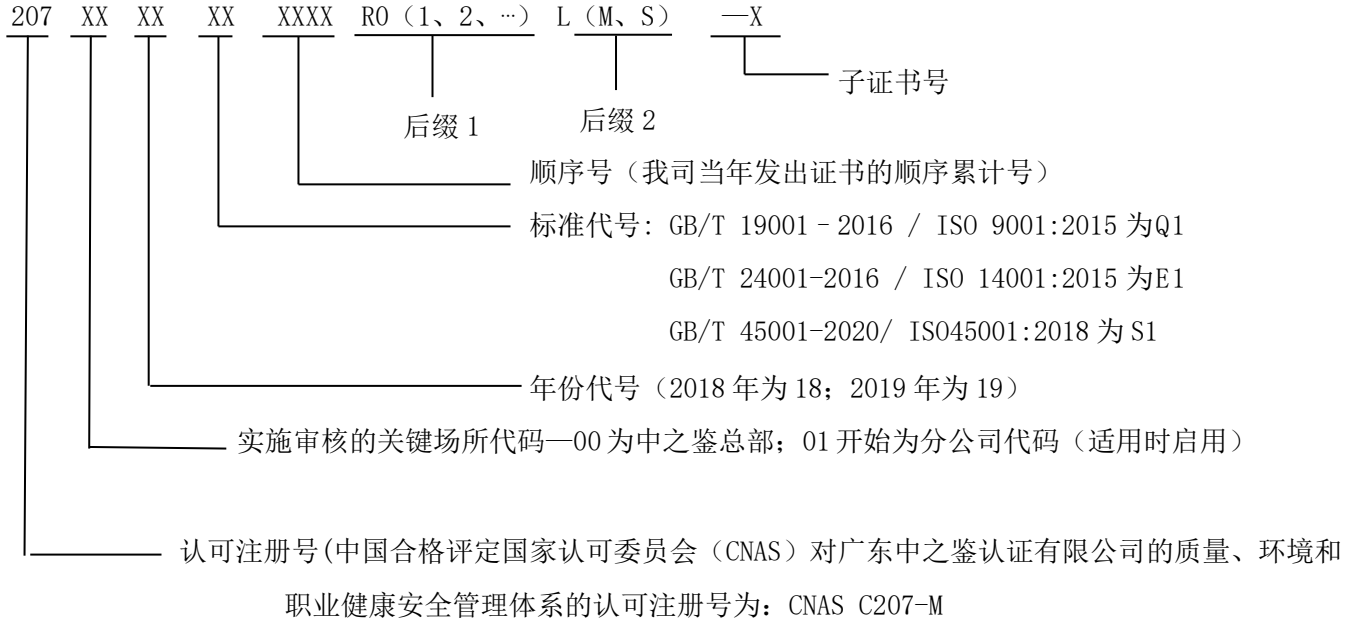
207 XX XX XX XXXX R0（1、2、…）L（M、S） —X

子证书号

后缀 1

后缀 2

顺序号（我司当年发出证书的顺序累计号）

标准代号: GB/T 19001 – 2016 / ISO 9001:2015 为Q1

GB/T 24001-2016 / ISO 14001:2015 为E1

GB/T 45001-2020/ ISO45001:2018 为 S1

年份代号（2018 年为 18；2019 年为 19）

实施审核的关键场所代码—00 为中之鉴总部；01 开始为分公司代码（适用时启用）

认可注册号(中国合格评定国家认可委员会（CNAS）对广东中之鉴认证有限公司的质量、环境和职业健康安全管理体系的认可注册号为：CNAS C207-M